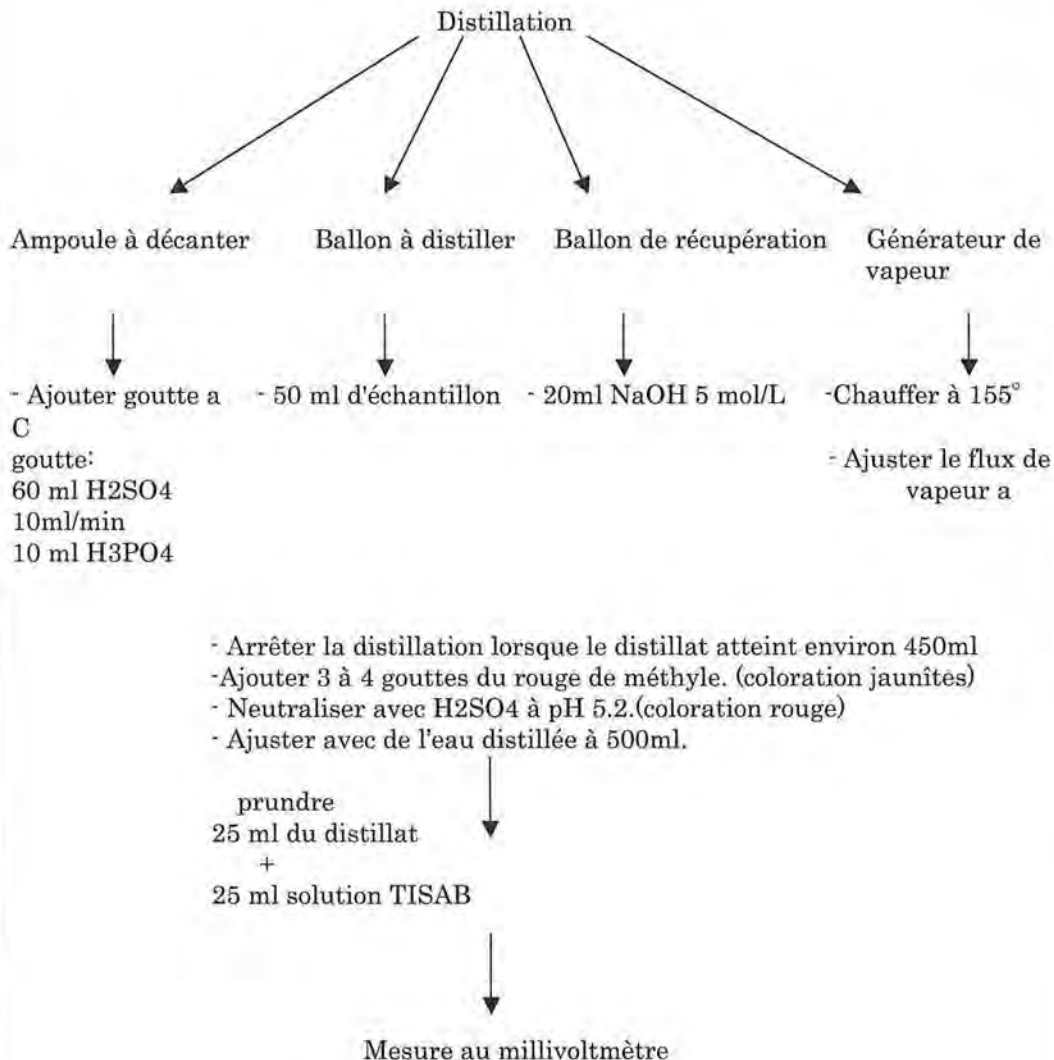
Distillation

Ampoule à décanter

- Ajouter goutte a C goutte:
60 ml H2SO4
10ml/min
10 ml H3PO4

Ballon à distiller

- 50 ml d'échantillon

Ballon de récupération

- 20ml NaOH 5 mol/L

Générateur de vapeur

-Chauffer à 155°

- Ajuster le flux de vapeur a

- Arrêter la distillation lorsque le distillat atteint environ 450ml
-Ajouter 3 à 4 gouttes du rouge de méthyle. (coloration jaunîtes)
- Neutraliser avec H2SO4 à pH 5.2.(coloration rouge)
- Ajuster avec de l'eau distillée à 500ml.

prundre
25 ml du distillat
+
25 ml solution TISAB

Mesure au millivoltmètre